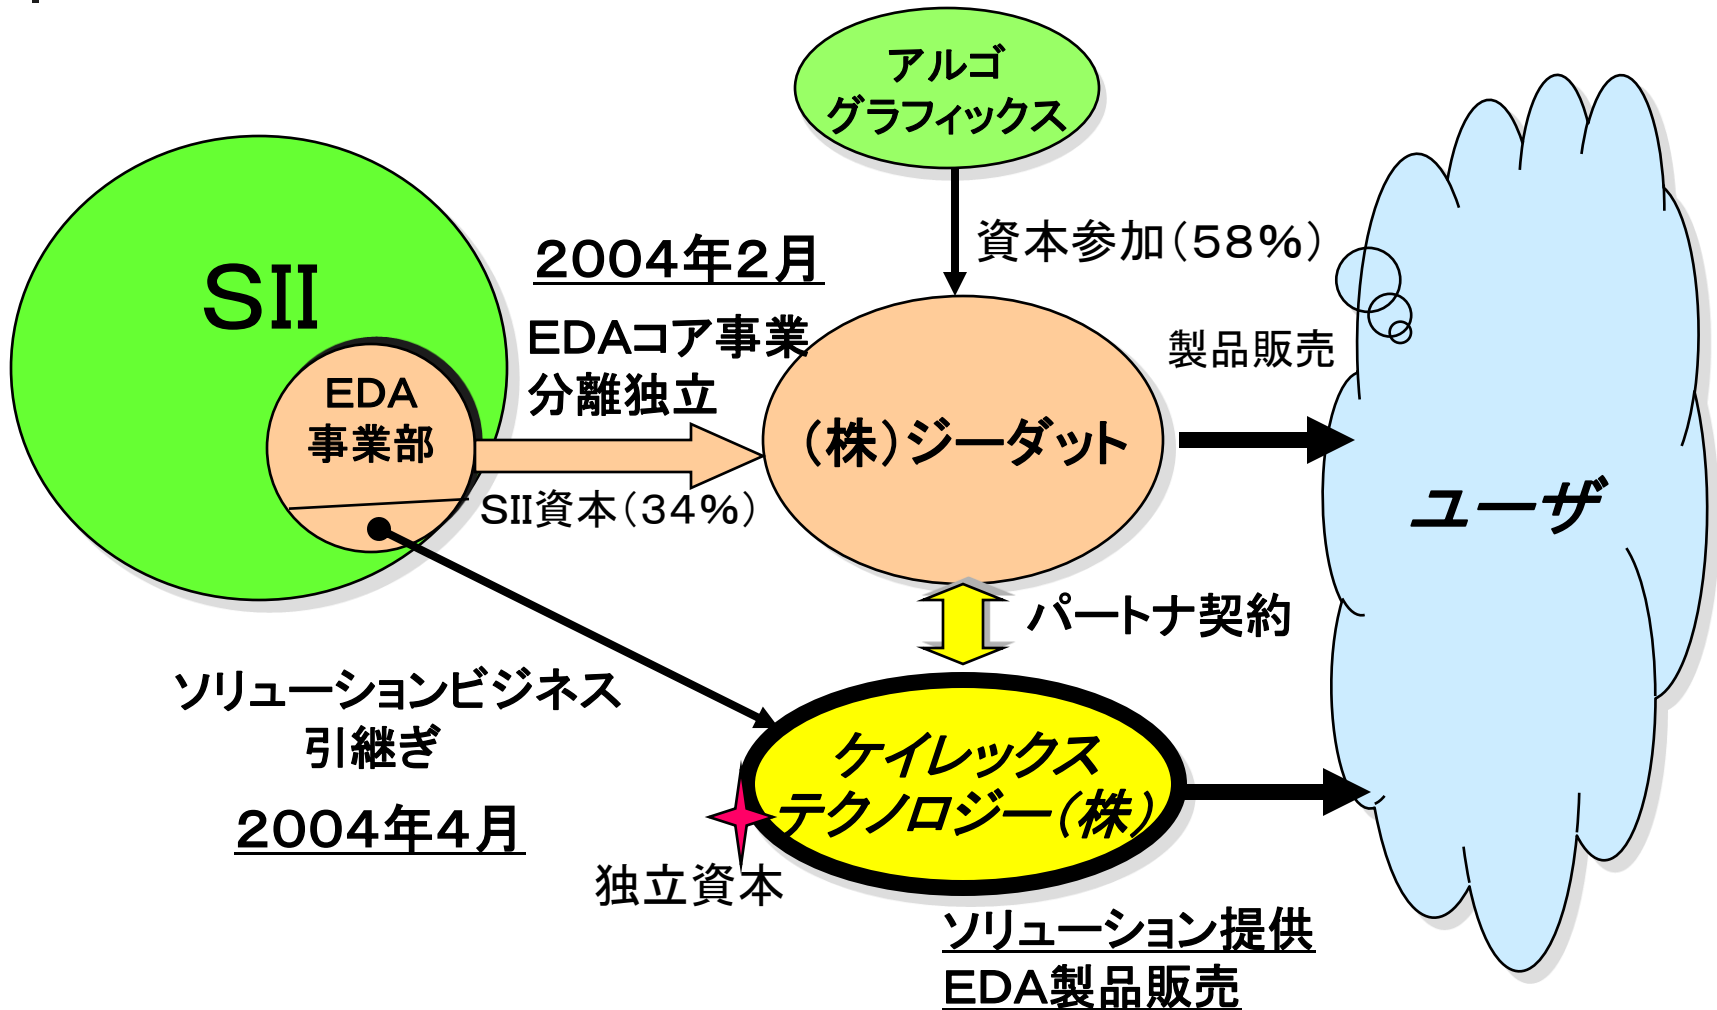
アルゴ
グラフィックス

資本参加（58%）

SII

EDA
事業部

2004年2月

EDAコア事業
分離独立

SII資本（34%）

（株）ジーダット

製品販売

ユーザ

パートナ契約

ソリューションビジネス
引継ぎ

2004年4月

ケイレックス
テクノロジー（株）

独立資本

ソリューション提供
EDA製品販売